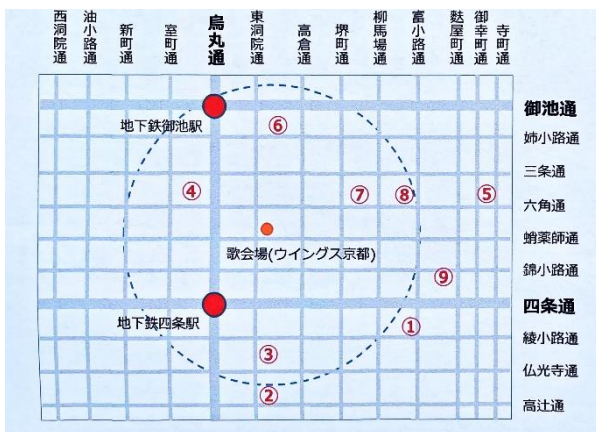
西洞院通
油小路通
新町通
室町通
烏丸通
東洞院通
高倉通
堺町通
柳馬場通
富小路通
麩屋町通
御幸町通
寺町通

御池通
姉小路通
三条通
六角通
蛸薬師通
錦小路通
四条通
綾小路通
仏光寺通
高辻通

地下鉄御池駅
地下鉄四条駅
歌会場(ウイングス京都)

⑥
④
⑦
⑧
⑤
⑨
①
③
②